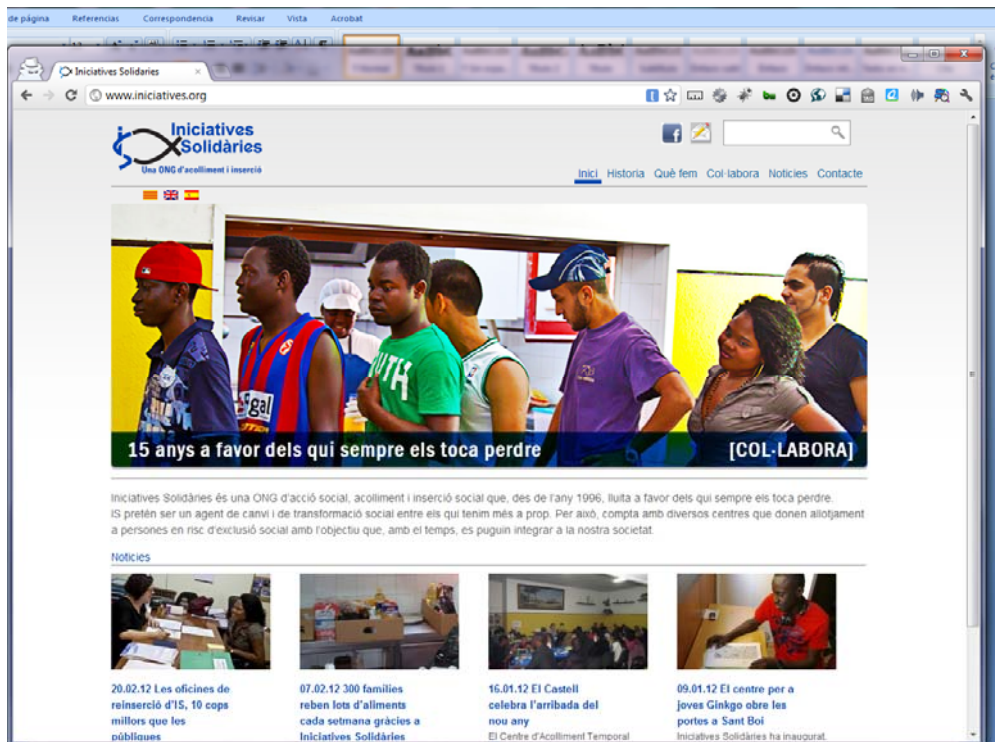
de página Referencias Correspondencia Revisar Vista Acrobat

Iniciatives Solidaries

www.iniciatives.org

Iniciatives Solidàries
Una ONG d'acolliment i inserció

Inici Historia Què fem Col·labora Noticies Contacte

15 anys a favor dels qui sempre els toca perdre [COL·LABORA]

Iniciatives Solidàries és una ONG d'acció social, acolliment i inserció social que, des de l'any 1996, lluita a favor dels qui sempre els toca perdre. IS pretén ser un agent de canvi i de transformació social entre els qui tenim més a prop. Per això, compta amb diversos centres que donen allotjament a persones en risc d'exclusió social amb l'objectiu que, amb el temps, es puguin integrar a la nostra societat.

Noticies

20.02.12 Les oficines de reinserció d'IS, 10 cops millors que les públiques

07.02.12 300 famílies reben lots d'aliments cada setmana gràcies a Iniciatives Solidàries

16.01.12 El Castell celebra l'arribada del nou any
El Centre d'Acolliment Temporal

09.01.12 El centre per a joves Ginkgo obre les portes a Sant Boi
Iniciatives Solidàries ha inaugurat,